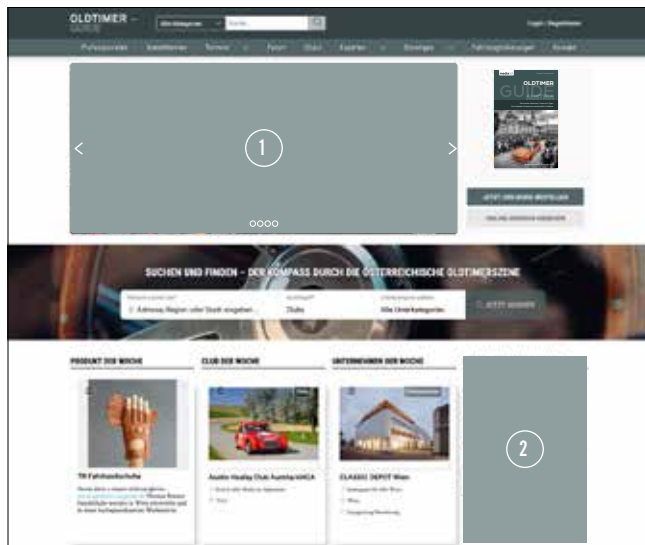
OLDTIMER GUIDE

Alle Kategorien

Suche...

Login | Registrieren

Profisuche | Fahrzeuge | Termine | Foren | Clubs | Experten | Anzeigen | Fahrzeugbewertungen | Kontakt

1

OLDTIMER GUIDE

JETZT GRATIS BESTELLEN

ONLINE-VERSION ANSEHEN

SUCHEN UND FINDEN – DER KOMPASS DURCH DIE ÖSTERREICHISCHE OLDTIMERSZENE

Adresse, Region oder Stadt eingeben...

25km

Alle Unterkategorien

JETZT SUCHEN

PRODUKT DER WOCHE

CLUB DER WOCHE

UNTERNEHMEN DER WOCHE

TR Fahrhandschuhe

Austin Healey Club Austria AHCA

CLASSIC DEPOT Wien

2